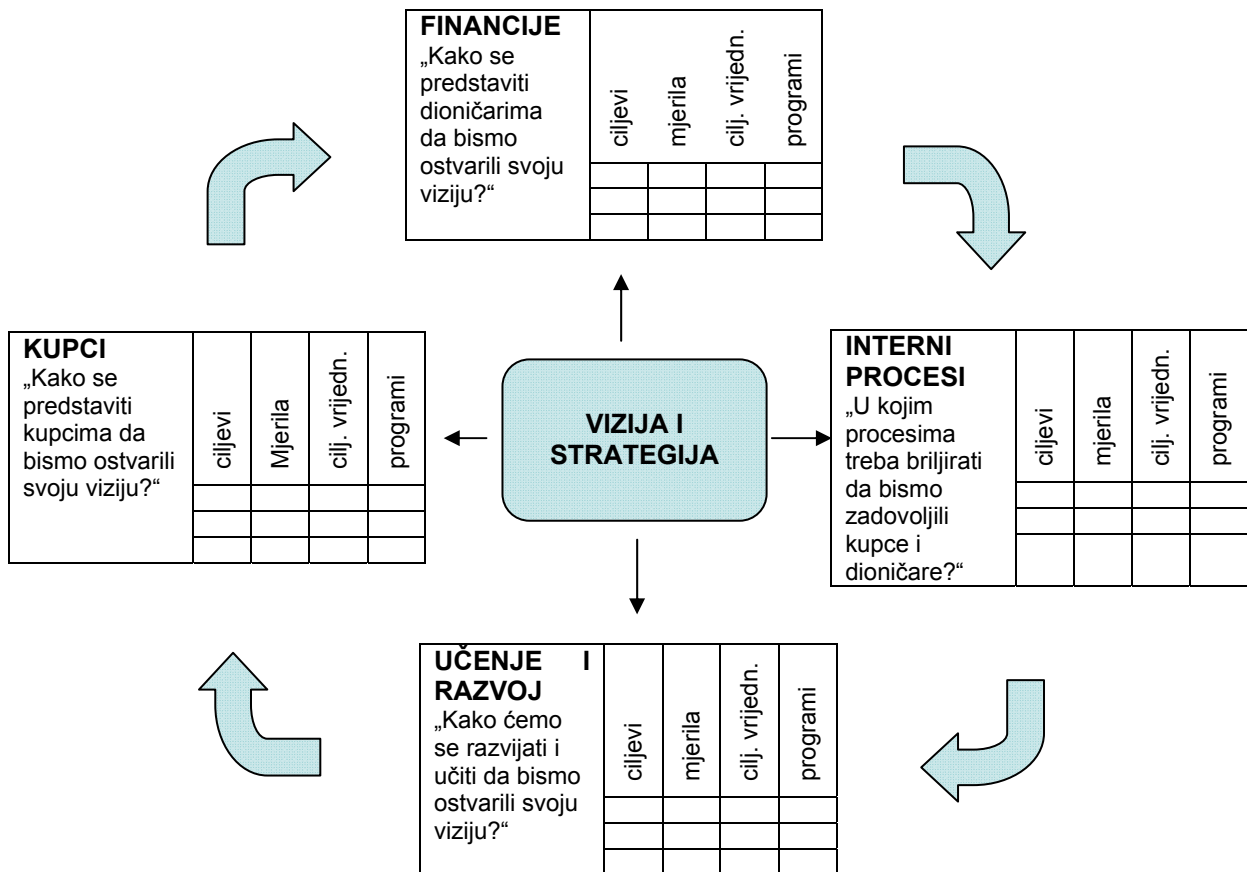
**FINANCIJE**
„Kako se predstaviti dioničarima da bismo ostvarili svoju viziju?“

| ciljevi | mjerila | cilj. vrijedn. | programi |
|---|---|---|---|
| | | | |
| | | | |
| | | | |

**KUPCI**
„Kako se predstaviti kupcima da bismo ostvarili svoju viziju?“

| ciljevi | Mjerila | cilj. vrijedn. | programi |
|---|---|---|---|
| | | | |
| | | | |
| | | | |

**VIZIJA I STRATEGIJA**

**INTERNI PROCESI**
„U kojim procesima treba briljirati da bismo zadovoljili kupce i dioničare?“

| ciljevi | mjerila | cilj. vrijedn. | programi |
|---|---|---|---|
| | | | |
| | | | |
| | | | |

**UČENJE I RAZVOJ**
„Kako ćemo se razvijati i učiti da bismo ostvarili svoju viziju?“

| ciljevi | mjerila | cilj. vrijedn. | programi |
|---|---|---|---|
| | | | |
| | | | |
| | | | |